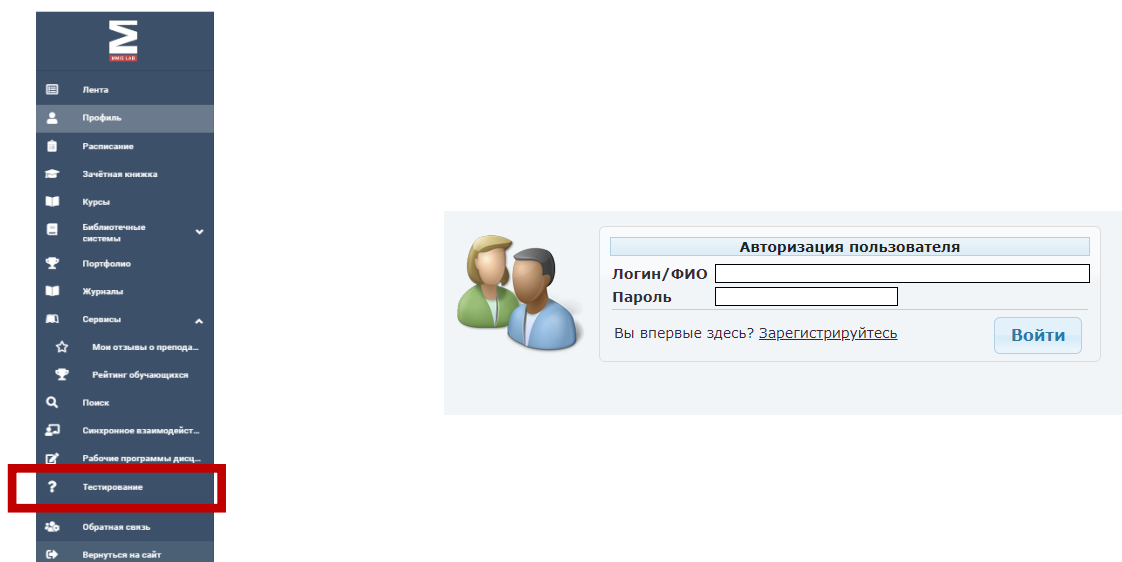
BMIG LAB

Лента
Профиль
Расписание
Зачётная книжка
Курсы
Библиотечные системы
Портфолио
Журналы
Сервисы
Мои отзывы о препода...
Рейтинг обучающихся
Поиск
Синхронное взаимодейст...
Рабочие программы дисц...
Тестирование
Обратная связь
Вернуться на сайт

Авторизация пользователя
Логин/ФИО
Пароль
Вы впервые здесь? Зарегистрируйтесь
Войти